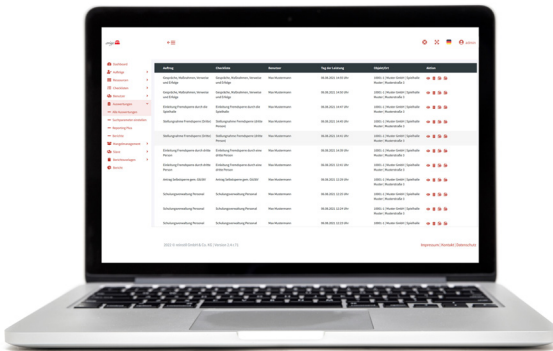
Dashboard
Aufträge
Ressourcen
Checklisten
Berichte
Auswertungen
Alle Auswertungen
Nutzerhandbuch
Auftrag
Checkliste
Benutzer
Tag der Leistung
Objekt/Ort
Aktion
Gespräche, Maßnahmen, Hinweise und Erfolge
Gespräche, Maßnahmen, Hinweise und Erfolge
Max Mustermann
Einhaltung Preisbegrenzung
Schulungsmaßnahme Personal
Max Mustermann
Schulungsmaßnahme Personal
Max Mustermann
Schulungsmaßnahme Personal
Impressum | Kontakt | Datenschutz